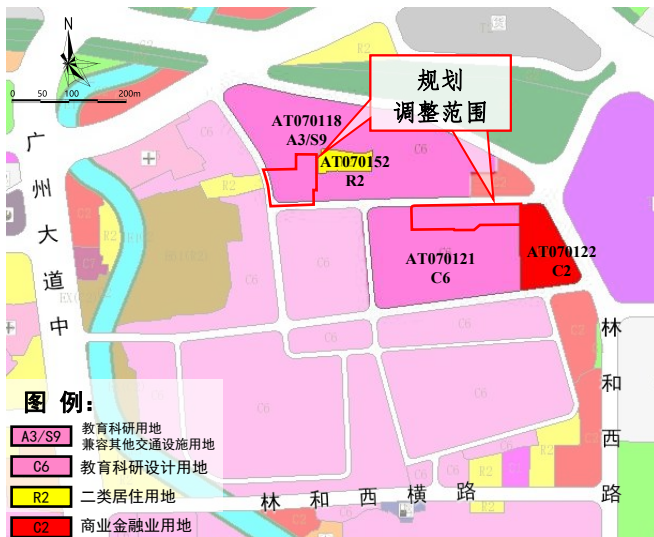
N

0 50 100 200m

广州大道中

规划
调整范围

AT070118
A3/S9

AT070152
R2

AT070121
C6

AT070122
C2

C6

C6

C6

C6

C6

R2

C2

R2

林和西路

林和西横路

图 例:

A3/S9 教育科研用地
兼容其他交通设施用地

C6 教育科研设计用地

R2 二类居住用地

C2 商业金融业用地